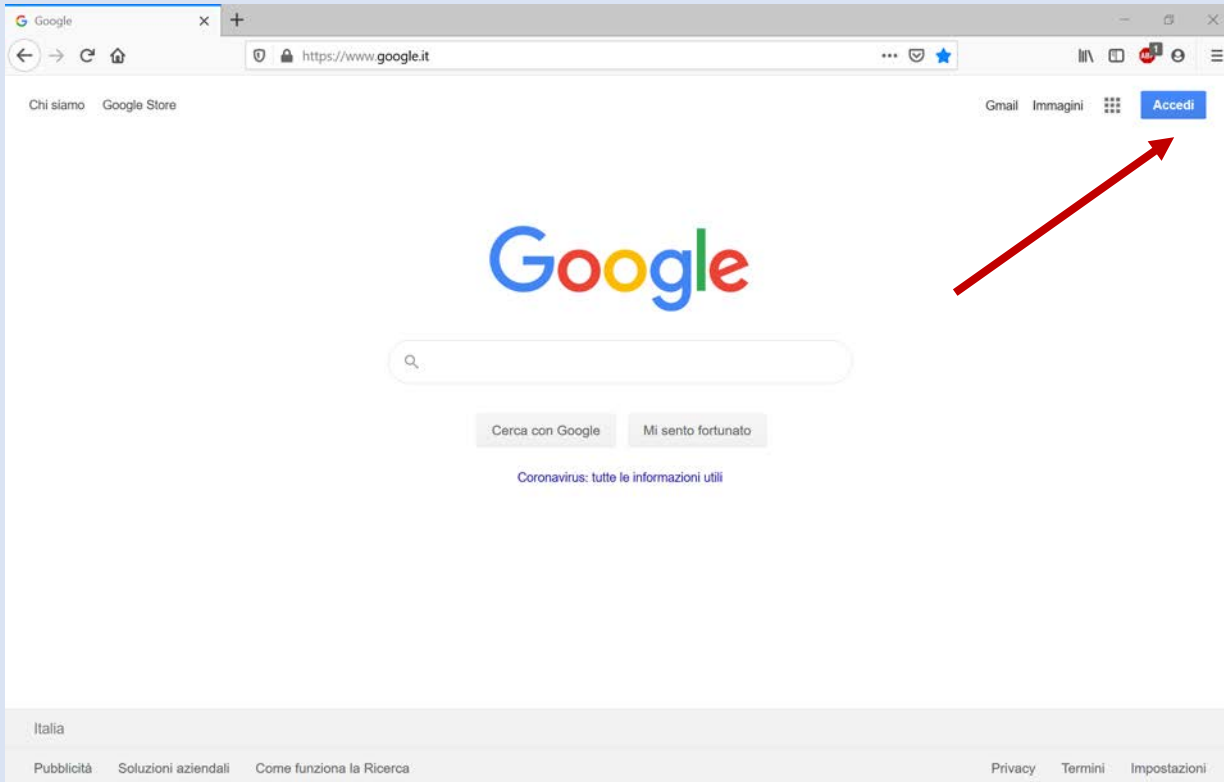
Google

https://www.google.it

Chi siamo Google Store

Gmail Immagini Accedi

Google

Cerca con Google Mi sento fortunato

Coronavirus: tutte le informazioni utili

Italia

Pubblicità Soluzioni aziendali Come funziona la Ricerca

Privacy Termini Impostazioni